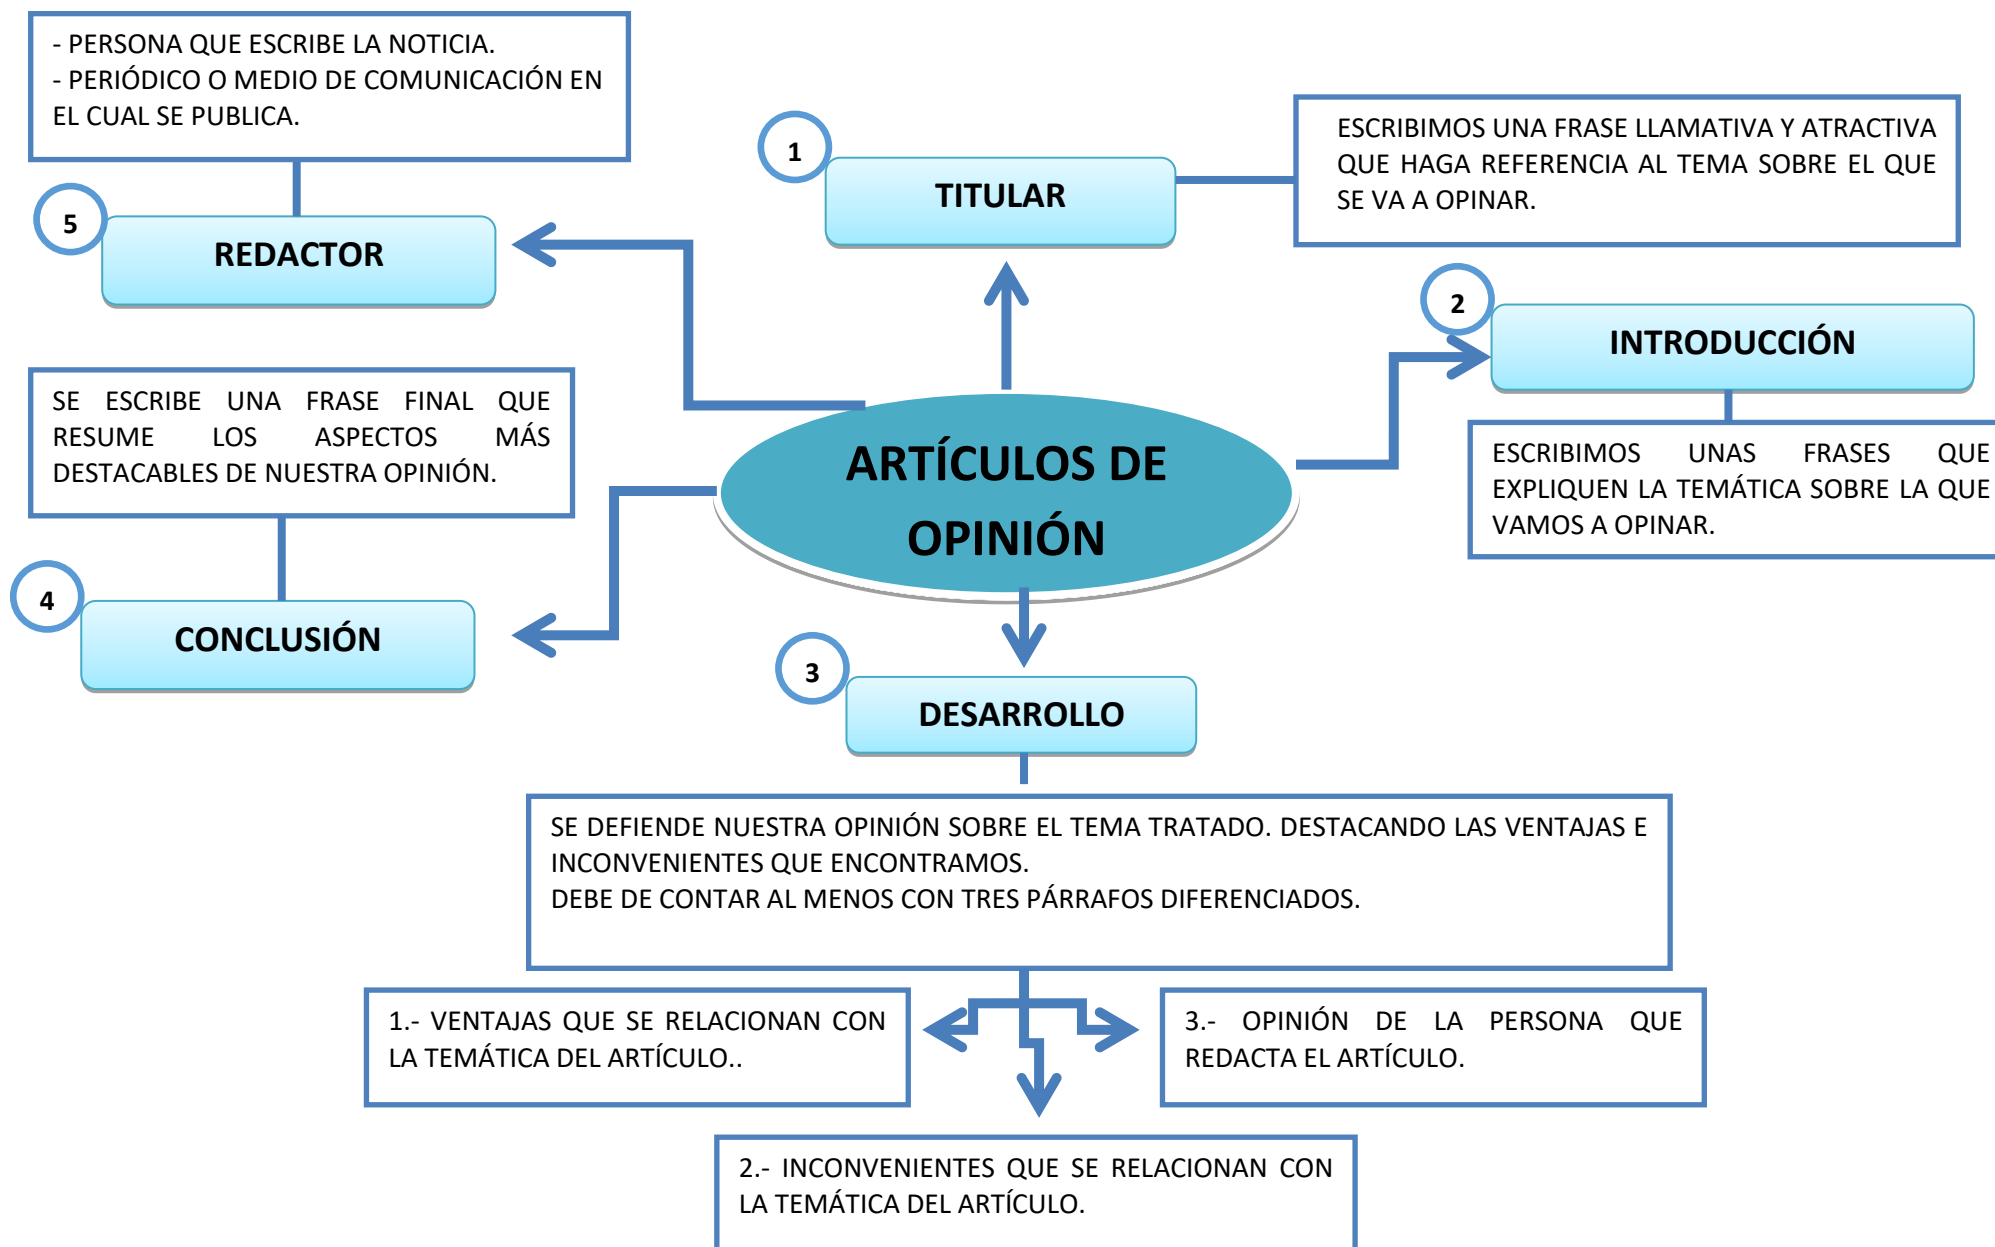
- PERSONA QUE ESCRIBE LA NOTICIA.
- PERIÓDICO O MEDIO DE COMUNICACIÓN EN EL CUAL SE PUBLICA.

5

REDACTOR

1

TITULAR

ESCRIBIMOS UNA FRASE LLAMATIVA Y ATRACTIVA QUE HAGA REFERENCIA AL TEMA SOBRE EL QUE SE VA A OPINAR.

2

INTRODUCCIÓN

ESCRIBIMOS UNAS FRASES QUE EXPLIQUEN LA TEMÁTICA SOBRE LA QUE VAMOS A OPINAR.

ARTÍCULOS DE OPINIÓN

SE ESCRIBE UNA FRASE FINAL QUE RESUME LOS ASPECTOS MÁS DESTACABLES DE NUESTRA OPINIÓN.

4

CONCLUSIÓN

3

DESARROLLO

SE DEFIENDE NUESTRA OPINIÓN SOBRE EL TEMA TRATADO. DESTACANDO LAS VENTAJAS E INCONVENIENTES QUE ENCONTRAMOS.
DEBE DE CONTAR AL MENOS CON TRES PÁRRAFOS DIFERENCIADOS.

1.- VENTAJAS QUE SE RELACIONAN CON LA TEMÁTICA DEL ARTÍCULO..

3.- OPINIÓN DE LA PERSONA QUE REDACTA EL ARTÍCULO.

2.- INCONVENIENTES QUE SE RELACIONAN CON LA TEMÁTICA DEL ARTÍCULO.